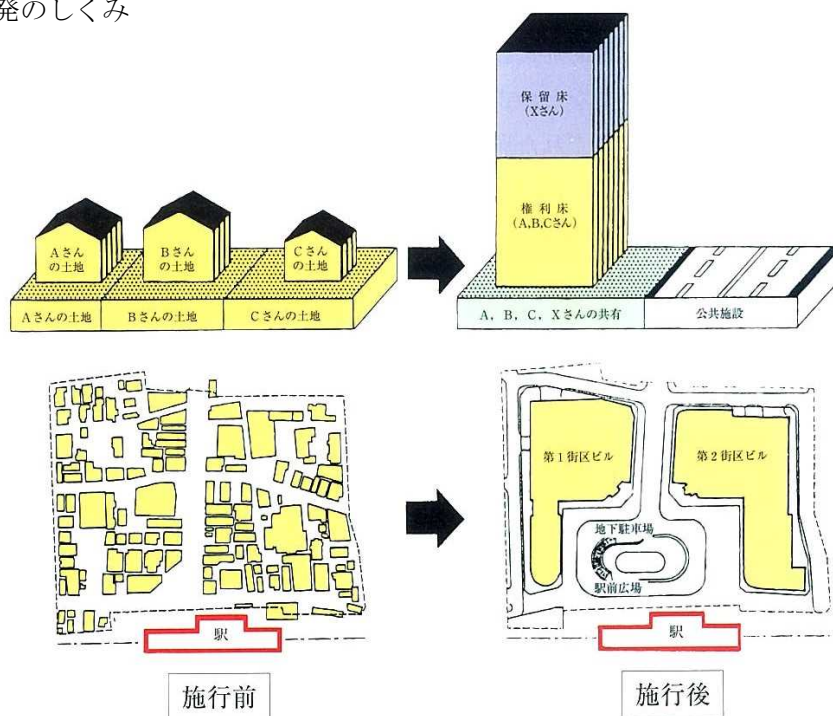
発のしくみ

保留床
(Xさん)

権利床
(A,B,Cさん)

Aさん
の土地

Bさん
の土地

Cさん
の土地

Aさんの土地

Bさんの土地

Cさんの土地

A, B, C, Xさんの共有

公共施設

第1街区ビル

第2街区ビル

地下駐車場

駅前広場

駅

駅

施行前

施行後